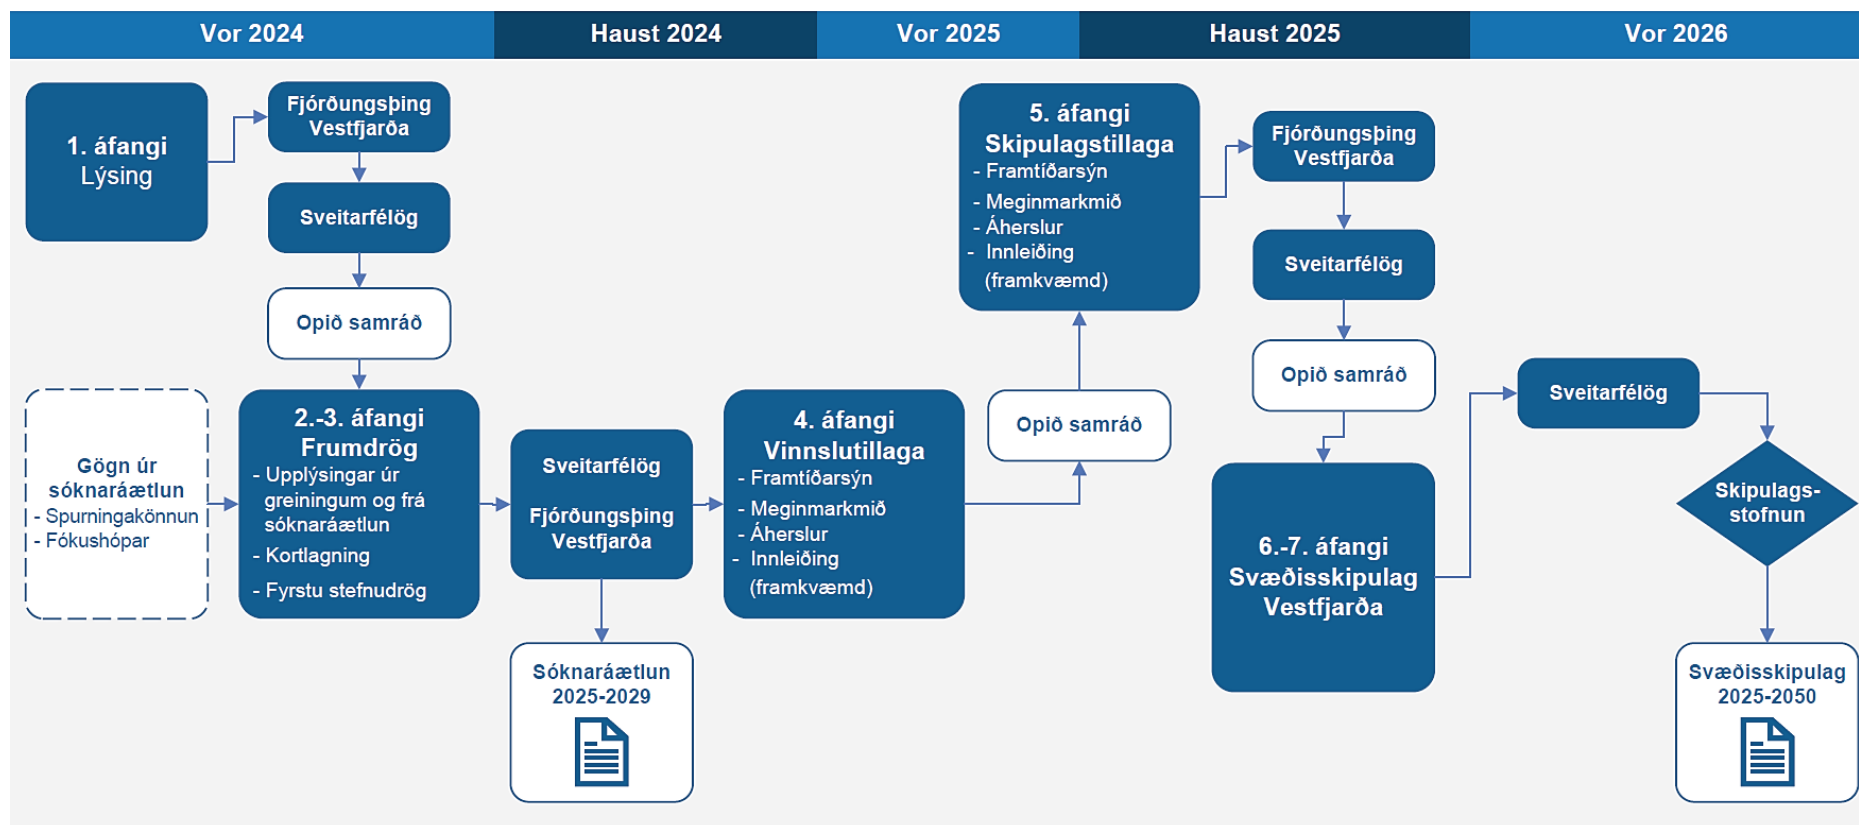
Vor 2024 | Haust 2024 | Vor 2025 | Haust 2025 | Vor 2026

1. áfangi
Lýsing

Fjórðungsþing Vestfjarða

Sveitarfélög

Opið samráð

Gögn úr sóknaráætlun
- Spurningakönnun
- Fókushópar

2.-3. áfangi
Frumdrög
- Upplýsingar úr greiningum og frá sóknaráætlun
- Kortlagning
- Fyrstu stefnudrög

Sveitarfélög

Fjórðungsþing Vestfjarða

Sóknaráætlun 2025-2029

4. áfangi
Vinnslutillaga
- Framtíðarsýn
- Meginmarkmið
- Áherslur
- Innleiðing (framkvæmd)

Opið samráð

5. áfangi
Skipulagstillaga
- Framtíðarsýn
- Meginmarkmið
- Áherslur
- Innleiðing (framkvæmd)

Fjórðungsþing Vestfjarða

Sveitarfélög

Opið samráð

6.-7. áfangi
Svæðisskipulag Vestfjarða

Sveitarfélög

Skipulags-stofnun

Svæðisskipulag 2025-2050